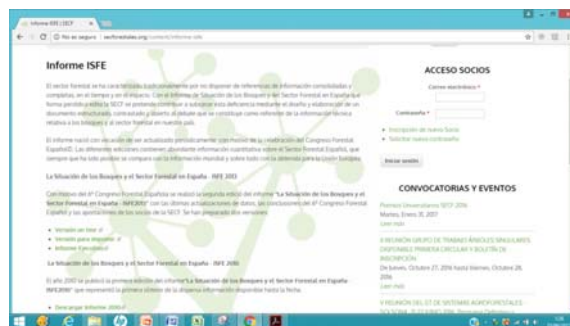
Informe ISFE | SECF ×

No es seguro | secforestales.org/content/informe-isfe

Informe ISFE

El sector forestal se ha caracterizado tradicionalmente por no disponer de referencias de información consolidadas y completas, en el tiempo y en el espacio. Con el Informe de Situación de los Bosques y del Sector Forestal en España se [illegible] SECF se pretende contribuir a subsanar esta deficiencia mediante el diseño y elaboración de un documento estructurado, contrastado y abierto al debate que se constituye como referente de la información técnica relativa a los bosques y al sector forestal en nuestro país.

El informe nació con vocación de ser actualizado periódicamente con motivo de la celebración del Congreso Forestal Español. Las diferentes ediciones contienen abundante información cuantitativa sobre el Sector Forestal Español, que siempre que ha sido posible se compara con la información mundial y sobre todo con la obtenida para la Unión Europea.

La Situación de los Bosques y el Sector Forestal en España - ISFE 2013

Con motivo del 6º Congreso Forestal Español se realizó la segunda edición del informe "La Situación de los Bosques y el Sector Forestal en España - ISFE 2013" con las últimas actualizaciones de datos, las conclusiones del 6º Congreso Forestal Español y las aportaciones de los socios de la SECF. Se han preparado dos versiones:

• Versión en línea
• Versión para imprimir
• Informe Ejecutivo

La Situación de los Bosques y el Sector Forestal en España - ISFE 2006

El año 2007 se publicó la primera edición del informe "La Situación de los Bosques y el Sector Forestal en España - ISFE 2006" que representó la primera síntesis de la dispersa información disponible hasta la fecha.

• Descargar Informe 2006

ACCESO SOCIOS

Correo electrónico *

Contraseña *

• Inscripción de nuevo Socio
• Solicitar nueva contraseña

Iniciar sesión

CONVOCATORIAS Y EVENTOS

Premios Universitarios SECF 2016
Martes, Enero 31, 2017
Leer más

II REUNIÓN GRUPO DE TRABAJO ÁRBOLES SINGULARES DISPONIBLE PRIMERA CIRCULAR Y BOLETÍN DE INSCRIPCIÓN
De Jueves, Octubre 27, 2016 hasta Viernes, Octubre 28, 2016
Leer más

V REUNIÓN DEL GT DE SISTEMAS AGROFORESTALES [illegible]